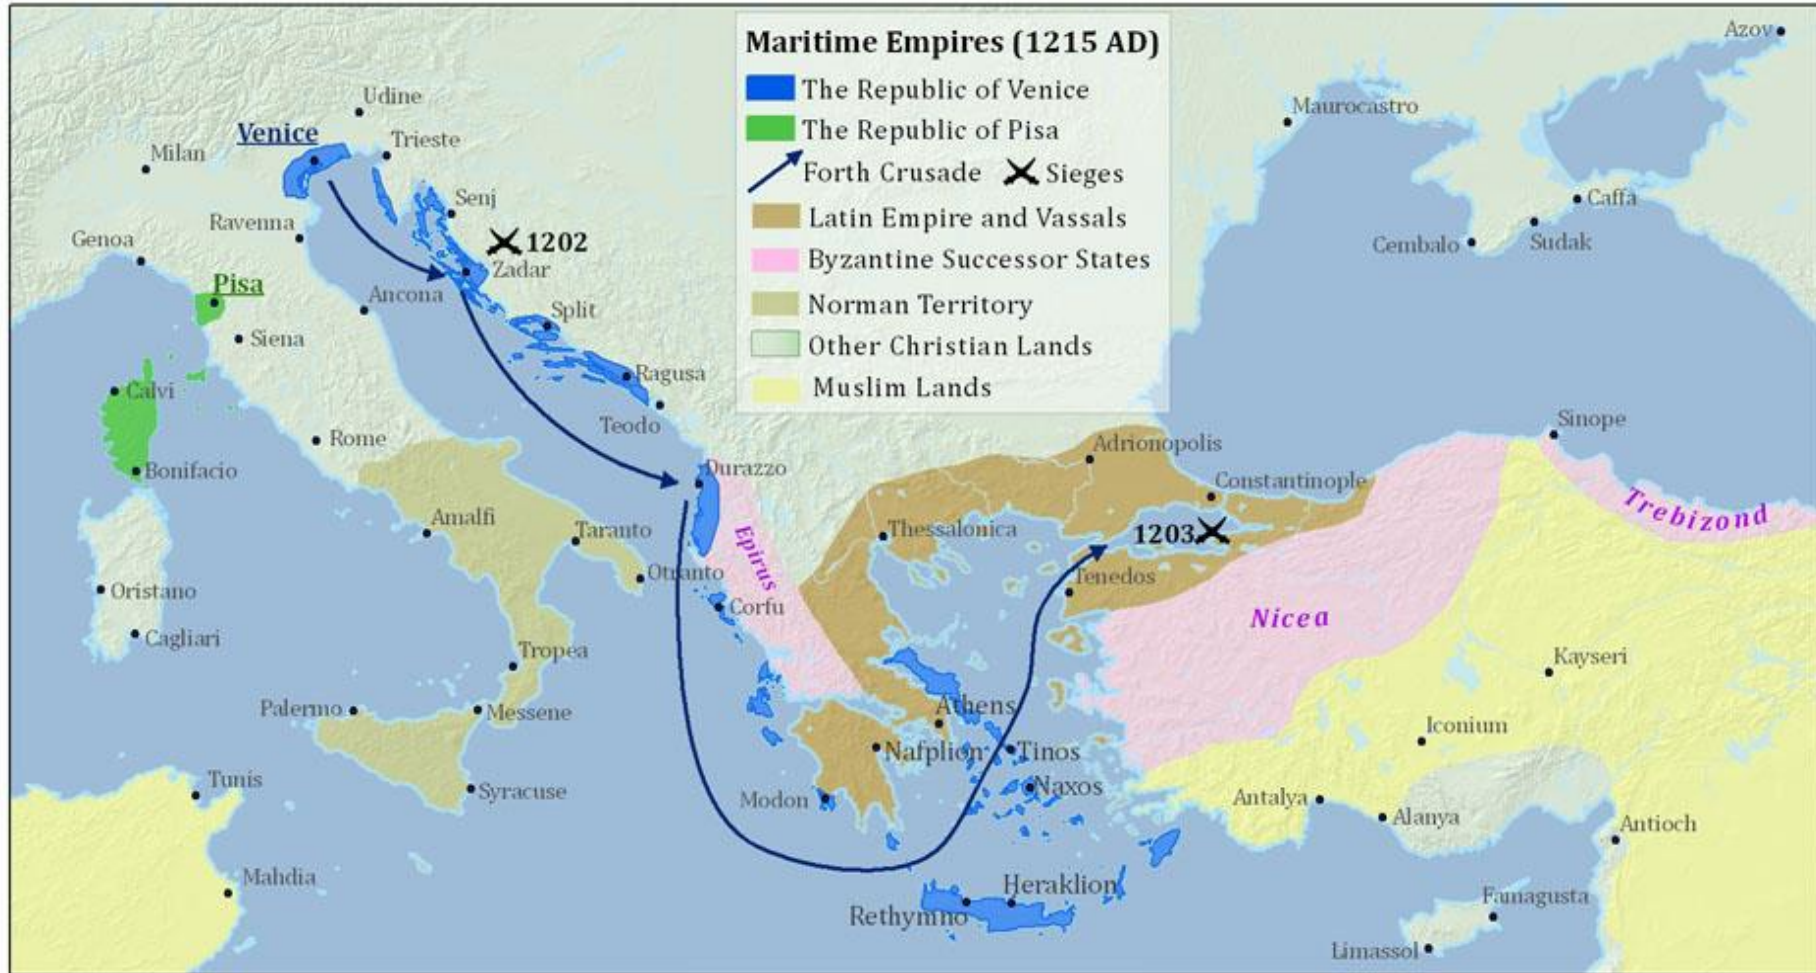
Maritime Empires (1215 AD)
The Republic of Venice
The Republic of Pisa
Forth Crusade
Sieges
Latin Empire and Vassals
Byzantine Successor States
Norman Territory
Other Christian Lands
Muslim Lands

Azov
Udine
Venice
Trieste
Milan
Senj
Ravenna
1202
Genoa
Zadar
Pisa
Ancona
Split
Siena
Calvi
Ragusa
Teodo
Rome
Bonifacio
Durazzo
Amalfi
Taranto
Epirus
Otranto
Corfu
Oristano
Cagliari
Tropea
Palermo
Messene
Tunis
Syracuse
Mahdia
Maurocastro
Caffa
Cembalo
Sudak
Sinope
Adrionopolis
Constantinople
Trebizond
Thessalonica
1203
Tenedos
Nicea
Kayseri
Athens
Nafplion
Tinos
Naxos
Modon
Iconium
Antalya
Alanya
Antioch
Heraklion
Rethymno
Famagusta
Limassol